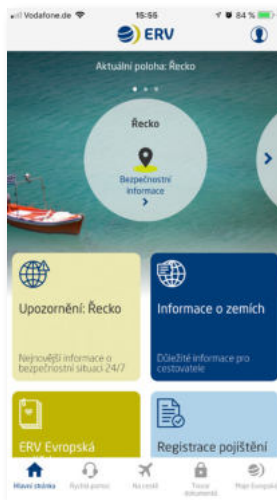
Vodafone.de 15:56 84 %

ERV

Aktuální poloha: Řecko

Řecko

Bezpečnostní informace

Upozornění: Řecko

Nejnovější informace o bezpečnostní situaci 24/7

Informace o zemích

Důležité informace pro cestovatele

ERV Evropská

Registrace pojištění

Hlavní stránka Rychlá pomoc Na cestě Trezor dokumentů Moje Evropská